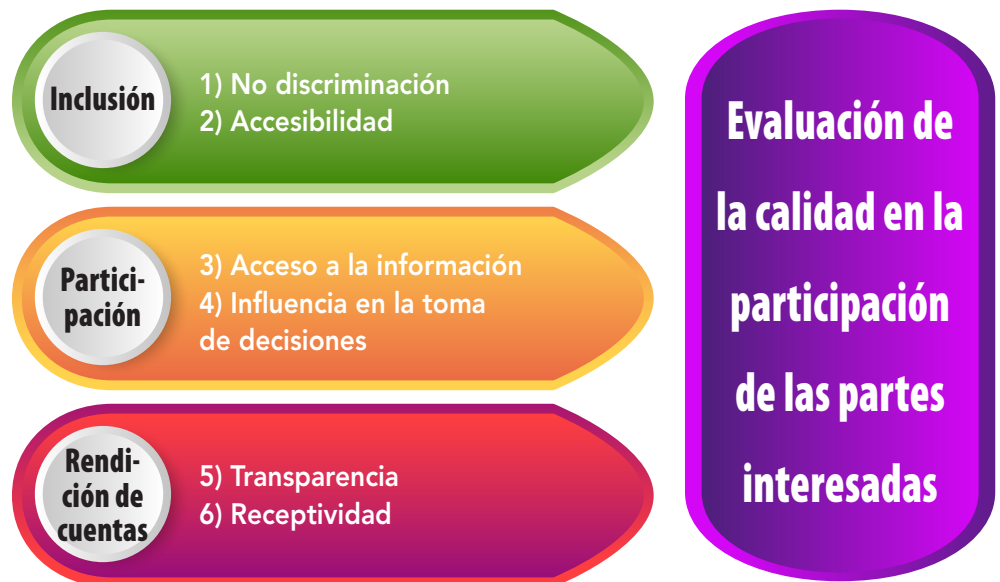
Inclusión

1) No discriminación
2) Accesibilidad

Participación

3) Acceso a la información
4) Influencia en la toma de decisiones

Rendición de cuentas

5) Transparencia
6) Receptividad

Evaluación de la calidad en la participación de las partes interesadas